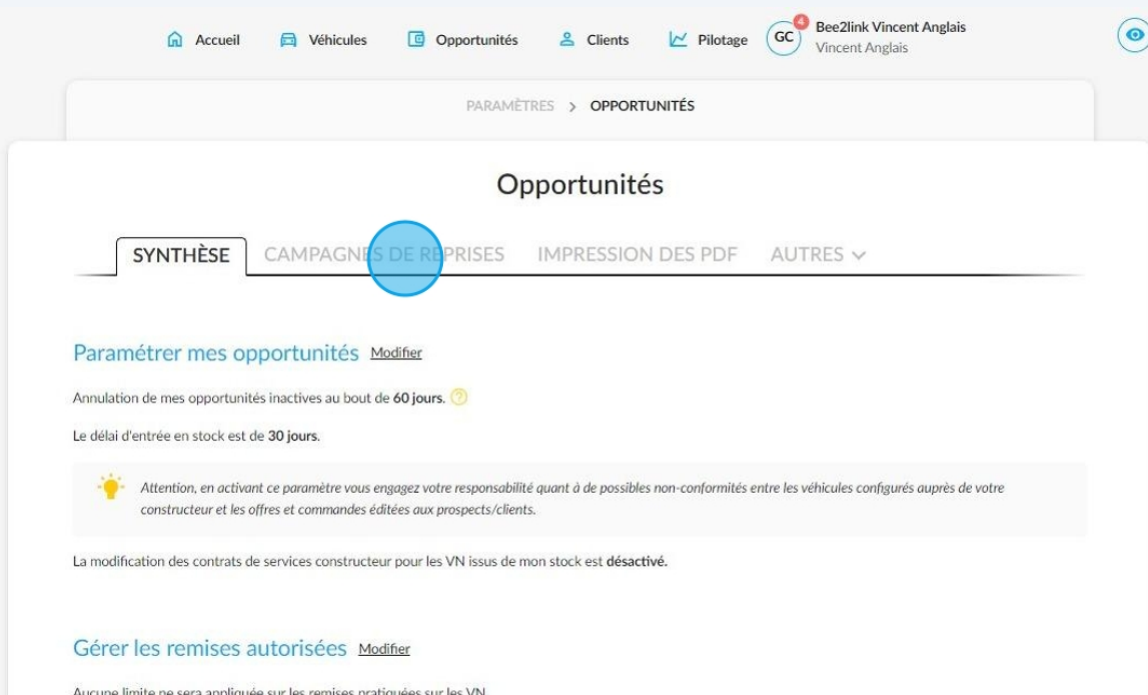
Accueil Véhicules Opportunités Clients Pilotage GC 4 Bee2link Vincent Anglais Vincent Anglais

PARAMÈTRES > OPPORTUNITÉS

Opportunités

SYNTHÈSE CAMPAGNES DE REPRISES IMPRESSION DES PDF AUTRES

Paramétrer mes opportunités Modifier

Annulation de mes opportunités inactives au bout de **60 jours**.

Le délai d'entrée en stock est de **30 jours**.

Attention, en activant ce paramètre vous engagez votre responsabilité quant à de possibles non-conformités entre les véhicules configurés auprès de votre constructeur et les offres et commandes éditées aux prospects/clients.

La modification des contrats de services constructeur pour les VN issus de mon stock est **désactivé**.

Gérer les remises autorisées Modifier

Aucune limite ne sera appliquée sur les remises pratiquées sur les VN